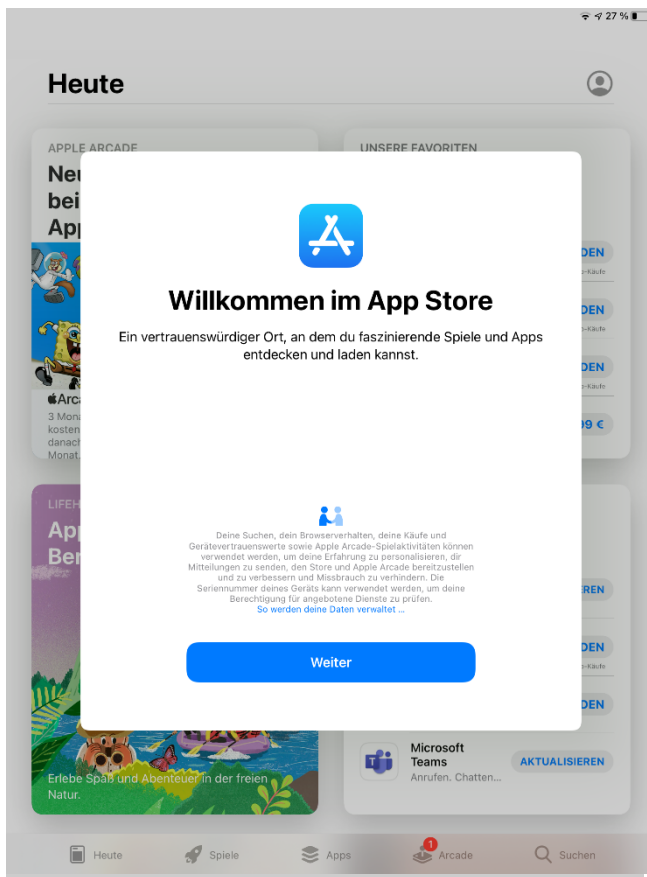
27 %

Heute

APPLE ARCADE

Neu bei App

Arc

3 Mona kosten danach Monat.

UNSERE FAVORITEN

DEN

-Käufe

DEN

-Käufe

DEN

-Käufe

99 €

Willkommen im App Store

Ein vertrauenswürdiger Ort, an dem du faszinierende Spiele und Apps entdecken und laden kannst.

Deine Suchen, dein Browserverhalten, deine Käufe und Gerätevertrauenswerte sowie Apple Arcade-Spielaktivitäten können verwendet werden, um deine Erfahrung zu personalisieren, dir Mitteilungen zu senden, den Store und Apple Arcade bereitzustellen und zu verbessern und Missbrauch zu verhindern. Die Seriennummer deines Geräts kann verwendet werden, um deine Berechtigung für angebotene Dienste zu prüfen.

So werden deine Daten verwaltet ...

Weiter

LIFEH

App Ber

Erlebe Spaß und Abenteuer in der freien Natur.

EREN

DEN

-Käufe

DEN

Microsoft Teams

Anrufen. Chatten...

AKTUALISIEREN

Heute

Spiele

Apps

1

Arcade

Suchen